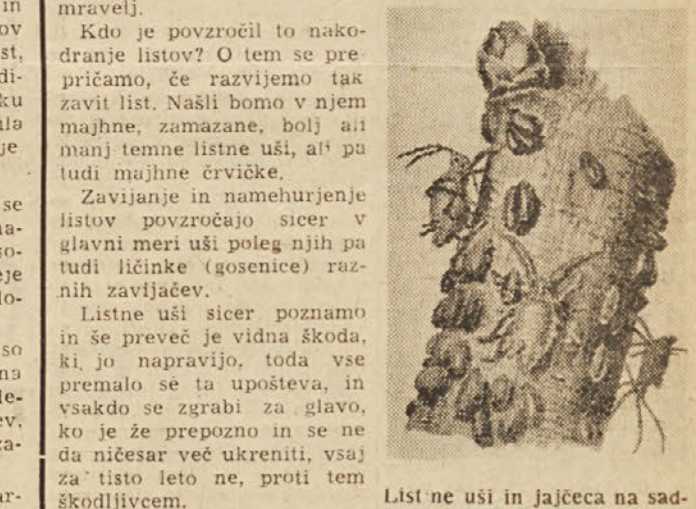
in
ov
st,
di-
ku
ila
je

se
na-
so-
eje
lo-

so
na
le-
ev,
ca-

ar-

mravelj.

Kdo je povzročil to nakodranje listov? O tem se prepričamo, če razvijemo tak zavit list. Našli bomo v njem majhne, zamazane, bolj ali manj temne listne uši, ali pa tudi majhne črvičke.

Zavijanje in namehurjenje listov povzročajo sicer v glavni meri uši poleg njih pa tudi ličinke (gosenice) raznih zavijačev.

Listne uši sicer poznamo in še preveč je vidna škoda, ki jo napravijo, toda vse premalo se ta upošteva, in vsakdo se zgrabi za glavo, ko je že prepozno in se ne da ničesar več ukreniti, vsaj za tisto leto ne, proti tem škodljivcem.

List ne uši in jajčeca na sad-